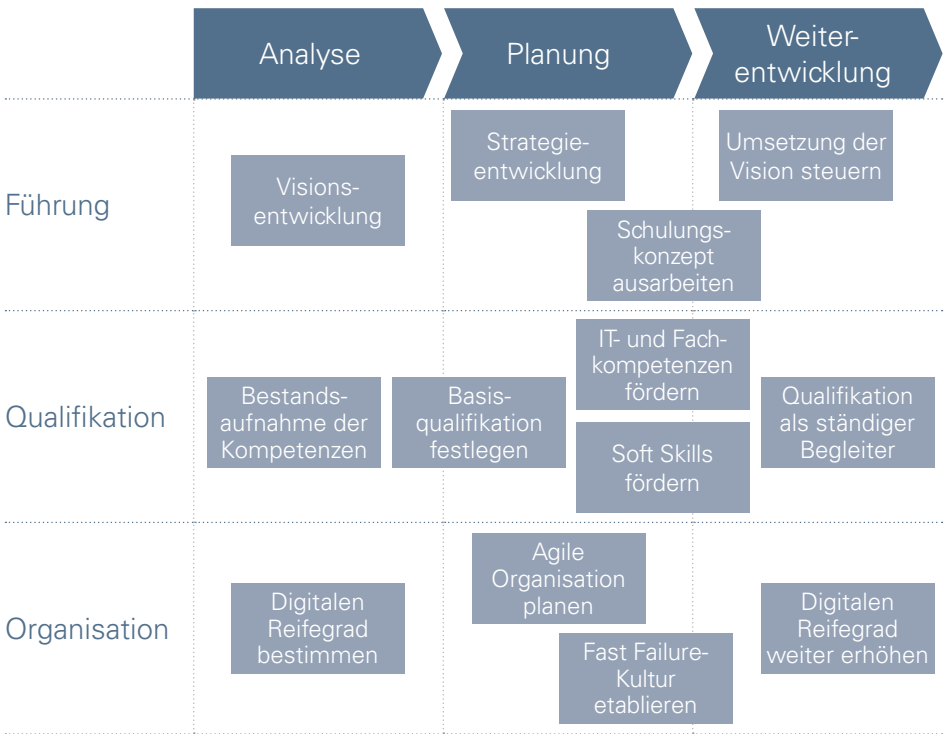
| | Analyse | Planung | Weiterentwicklung |
|---|---|---|---|
| Führung | Visionsentwicklung | Strategieentwicklung; Schulungskonzept ausarbeiten | Umsetzung der Vision steuern |
| Qualifikation | Bestandsaufnahme der Kompetenzen | Basisqualifikation festlegen; IT- und Fachkompetenzen fördern; Soft Skills fördern | Qualifikation als ständiger Begleiter |
| Organisation | Digitalen Reifegrad bestimmen | Agile Organisation planen; Fast Failure-Kultur etablieren | Digitalen Reifegrad weiter erhöhen |